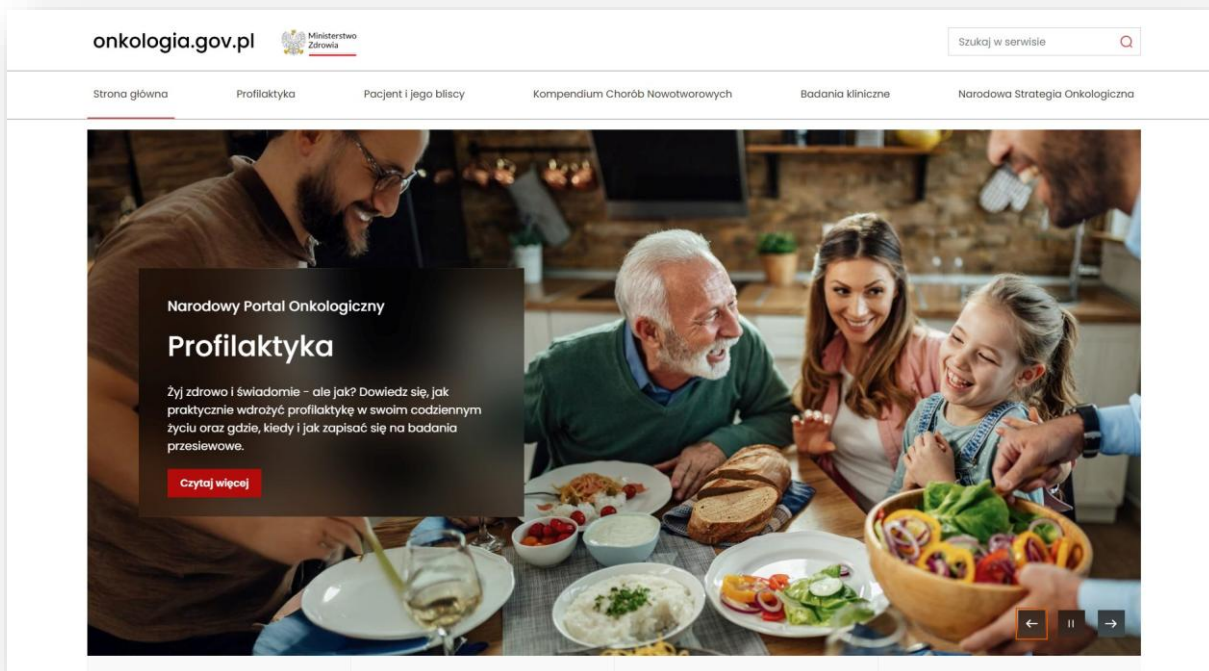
onkologia.gov.pl

Ministerstwo Zdrowia

Szukaj w serwisie

Strona główna

Profilaktyka

Pacjent i jego bliscy

Kompendium Chorób Nowotworowych

Badania kliniczne

Narodowa Strategia Onkologiczna

Narodowy Portal Onkologiczny

Profilaktyka

Żyj zdrowo i świadomie - ale jak? Dowiedz się, jak praktycznie wdrożyć profilaktykę w swoim codziennym życiu oraz gdzie, kiedy i jak zapisać się na badania przesiewowe.

Czytaj więcej

←

II

→